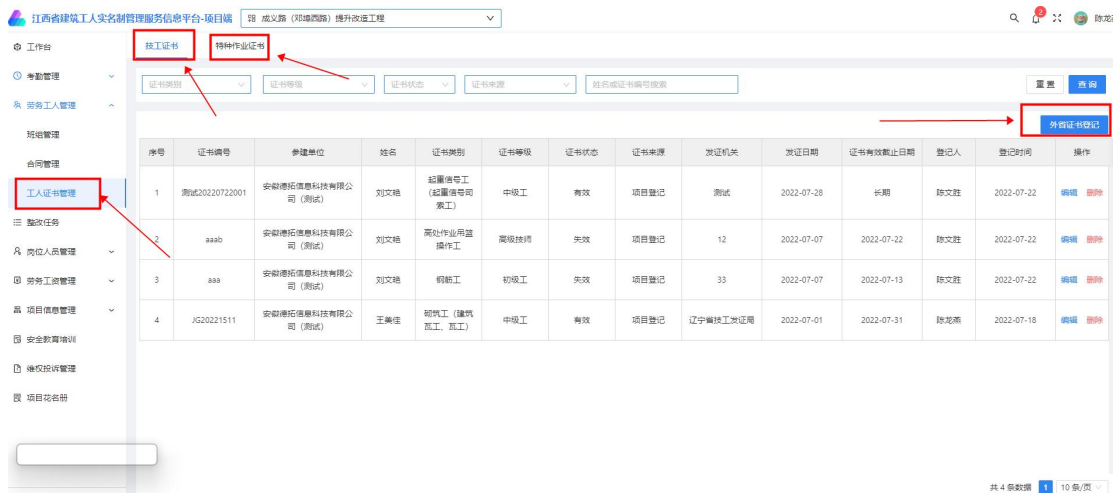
江西省建筑工人实名制管理服务信息平台-项目端 成义路（邓埠西路）提升改造工程

2 陈龙

工作台
考勤管理
劳务工人管理
班组管理
合同管理
工人证书管理
整改任务
岗位人员管理
劳务工资管理
项目信息管理
安全教育培训
维权投诉管理
项目花名册

技工证书 特种作业证书

证书类别 证书等级 证书状态 证书来源 姓名或证书编号搜索 重置 查询

外省证书登记

| 序号 | 证书编号 | 参建单位 | 姓名 | 证书类别 | 证书等级 | 证书状态 | 证书来源 | 发证机关 | 发证日期 | 证书有效截止日期 | 登记人 | 登记时间 | 操作 |
|---|---|---|---|---|---|---|---|---|---|---|---|---|---|
| 1 | 测试20220722001 | 安徽德拓信息科技有限公司（测试） | 刘文艳 | 起重信号工（起重信号司索工） | 中级工 | 有效 | 项目登记 | 测试 | 2022-07-28 | 长期 | 陈文胜 | 2022-07-22 | 编辑 删除 |
| 2 | aaab | 安徽德拓信息科技有限公司（测试） | 刘文艳 | 高处作业吊篮操作工 | 高级技师 | 失效 | 项目登记 | 12 | 2022-07-07 | 2022-07-22 | 陈文胜 | 2022-07-22 | 编辑 删除 |
| 3 | aaa | 安徽德拓信息科技有限公司（测试） | 刘文艳 | 钢筋工 | 初级工 | 失效 | 项目登记 | 33 | 2022-07-07 | 2022-07-13 | 陈文胜 | 2022-07-22 | 编辑 删除 |
| 4 | JG20221511 | 安徽德拓信息科技有限公司（测试） | 王美佳 | 砌筑工（建筑瓦工、瓦工） | 中级工 | 有效 | 项目登记 | 辽宁省技工发证局 | 2022-07-01 | 2022-07-31 | 陈龙燕 | 2022-07-18 | 编辑 删除 |

共 4 条数据 1 10 条/页